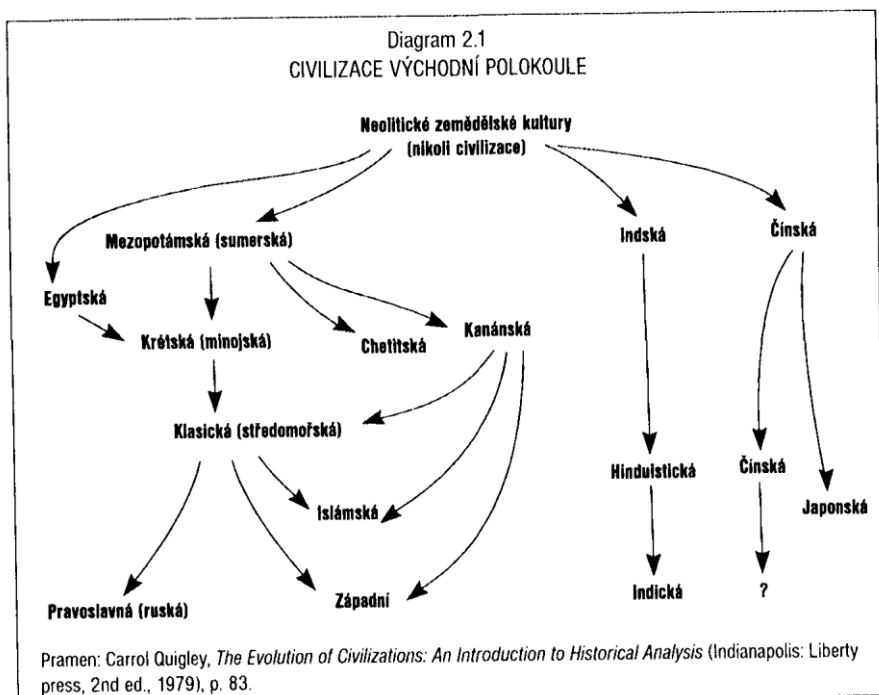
Diagram 2.1
CIVILIZACE VÝCHODNÍ POLOKOULE

Neolitické zemědělské kultury
(nikoli civilizace)

Mezopotámská (sumerská)

Indská

Čínská

Egyptská

Krétská (minojská)

Chetitská

Kanánská

Klasická (středomořská)

Hinduistická

Čínská

Japonská

Islámská

Pravoslavná (ruská)

Západní

Indická

?

Pramen: Carrol Quigley, *The Evolution of Civilizations: An Introduction to Historical Analysis* (Indianapolis: Liberty press, 2nd ed., 1979), p. 83.